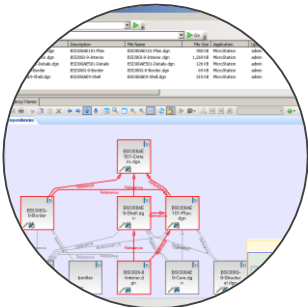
Go

| | Description | File Name | File Size | Application | |
|---|---|---|---|---|---|
| | BSI300AE101-Plan | BSI300AE101-Plan.dgn | 308 KB | MicroStation | admi |
| | BSI300-9-Interior | BSI300-9-Interior.dgn | 1,264 KB | MicroStation | admi |
| | BSI300AE501-Details | BSI300AE501-Details.dgn | 126 KB | MicroStation | admi |
| | BSI300-0-Border | BSI300-0-Border.dgn | 64 KB | MicroStation | admi |
| | BSI300-9-Shell | BSI300-9-Shell.dgn | 64 KB | MicroStation | admi |

Views

ependencies

BSI300AE 101-Deta ils.dgn

Reference

BSI300-0-Border

BSI300-9-Shell.dg n

BSI300AE 101-Plan. dgn

Reference

Reference

Border

BSI300-9-Interior.d gn

BSI300-9-Structur al.dgn